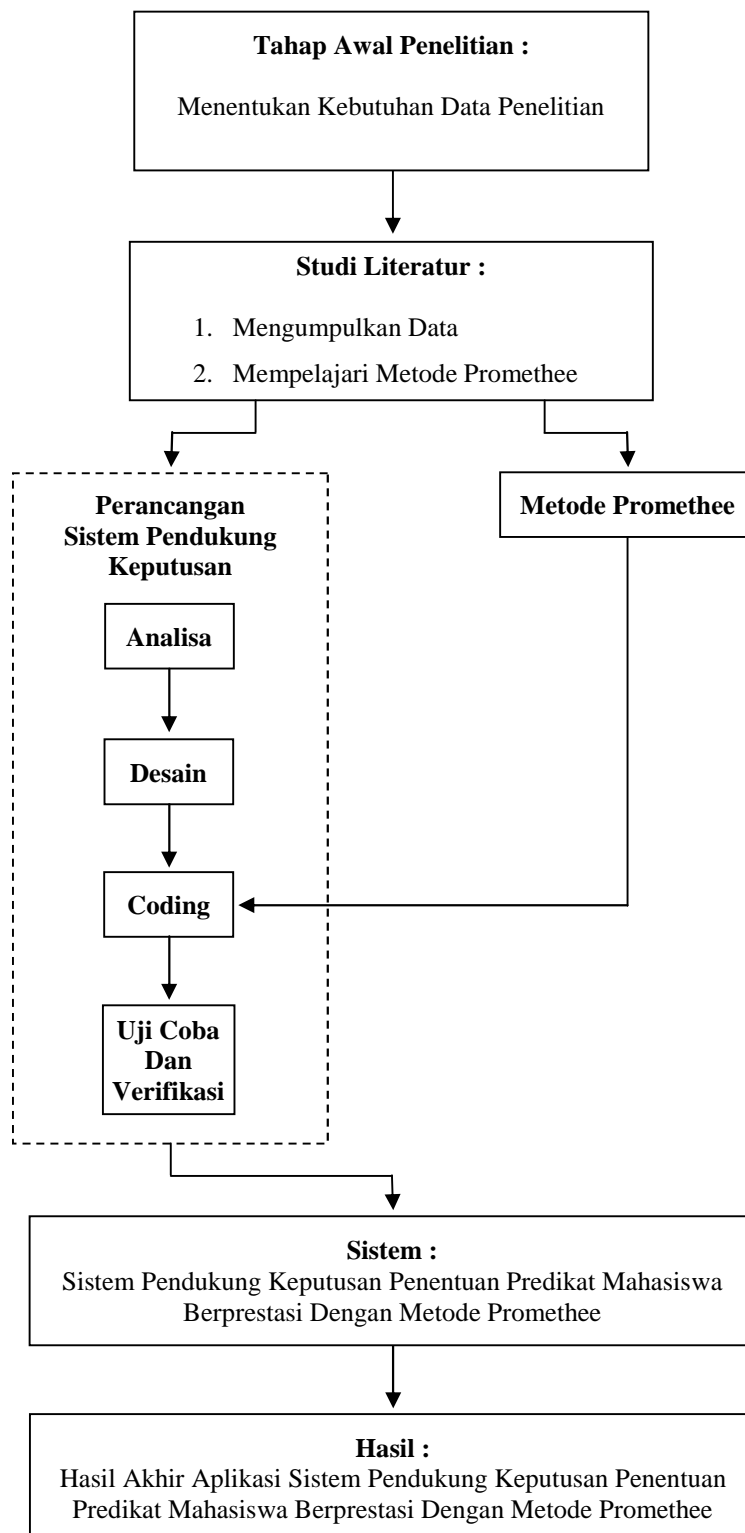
Tahap Awal Penelitian :

Menentukan Kebutuhan Data Penelitian

Studi Literatur :

1. Mengumpulkan Data
2. Mempelajari Metode Promethee

Perancangan Sistem Pendukung Keputusan

Analisa

Desain

Coding

Uji Coba Dan Verifikasi

Metode Promethee

Sistem :
Sistem Pendukung Keputusan Penentuan Predikat Mahasiswa Berprestasi Dengan Metode Promethee

Hasil :
Hasil Akhir Aplikasi Sistem Pendukung Keputusan Penentuan Predikat Mahasiswa Berprestasi Dengan Metode Promethee